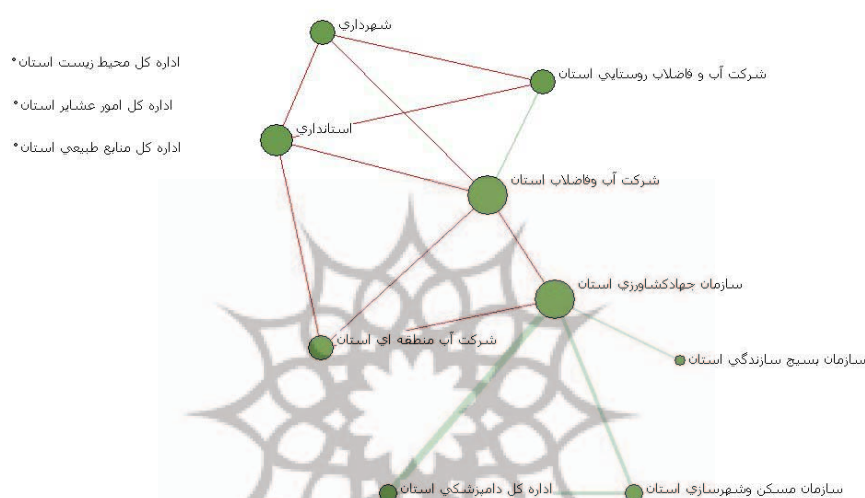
شهرداري

اداره كل محيط زيست استان

اداره كل امور عشاير استان

اداره كل منابع طبيعي استان

شركت آب و فاضلاب روستايي استان

استانداري

شركت آب وفاضلاب استان

سازمان جهادكشاورزي استان

شركت آب منطقه اي استان

سازمان بسيج سازندگي استان

اداره كل دامپزشكي استان

سازمان مسكن وشهرسازي استان